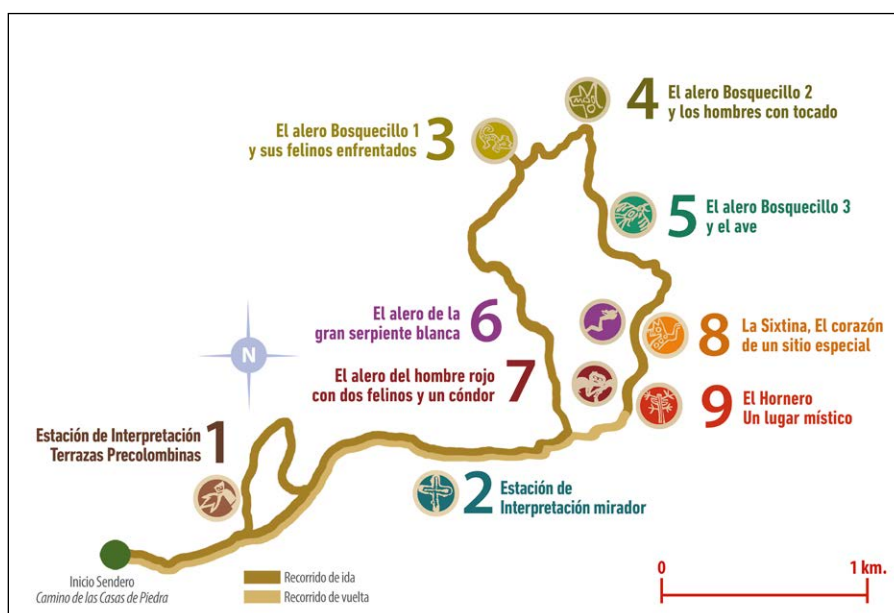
4 El alero Bosquecillo 2 y los hombres con tocado

El alero Bosquecillo 1 y sus felinos enfrentados 3

5 El alero Bosquecillo 3 y el ave

N

El alero de la gran serpiente blanca 6

8 La Sixtina, El corazón de un sitio especial

El alero del hombre rojo con dos felinos y un cóndor 7

9 El Hornero Un lugar místico

Estación de Interpretación Terrazas Precolombinas 1

2 Estación de Interpretación mirador

Inicio Sendero
Camino de las Casas de Piedra

Recorrido de ida
Recorrido de vuelta

0
1 km.